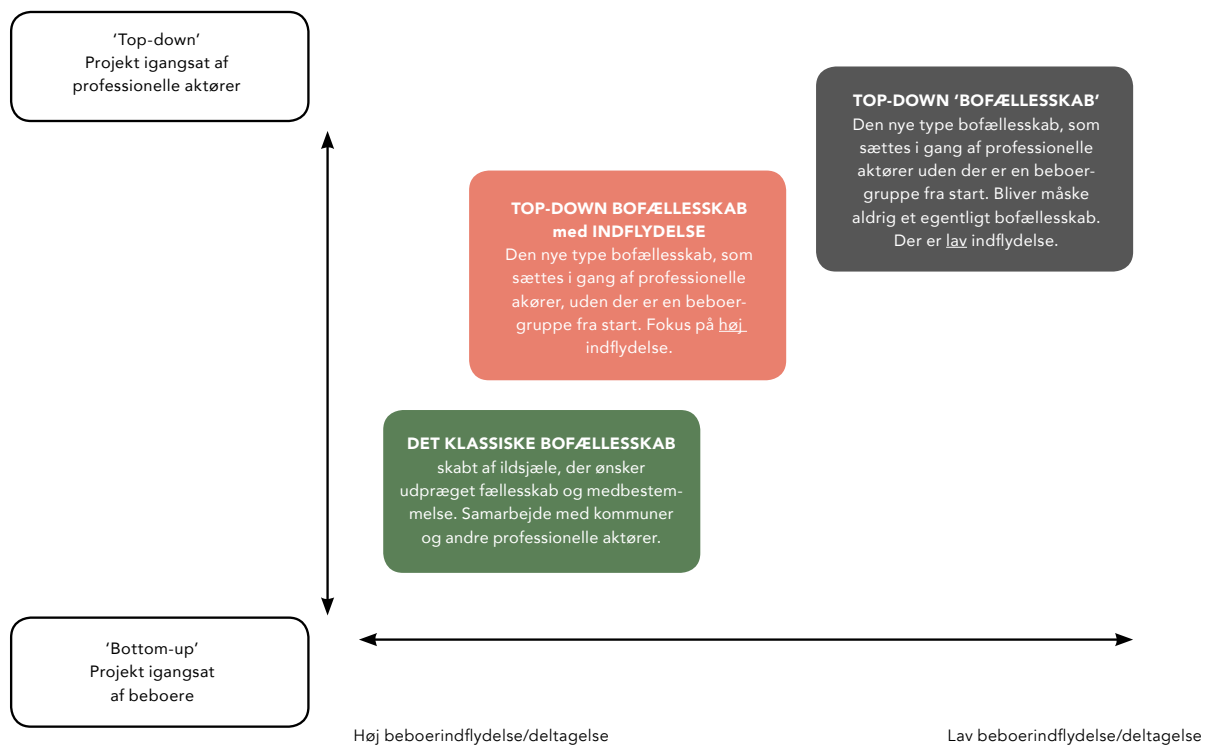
'Top-down'
Projekt igangsat af professionelle aktører

TOP-DOWN 'BOFÆLLESSKAB'
Den nye type bofællesskab, som sættes i gang af professionelle aktører uden der er en beboergruppe fra start. Bliver måske aldrig et egentligt bofællesskab. Der er lav indflydelse.

TOP-DOWN BOFÆLLESSKAB med INDFLYDELSE
Den nye type bofællesskab, som sættes i gang af professionelle akører, uden der er en beboergruppe fra start. Fokus på høj indflydelse.

DET KLASSISKE BOFÆLLESSKAB
skabt af ildsjæle, der ønsker udpræget fællesskab og medbestemmelse. Samarbejde med kommuner og andre professionelle aktører.

'Bottom-up'
Projekt igangsat af beboere

Høj beboerindflydelse/deltagelse

Lav beboerindflydelse/deltagelse